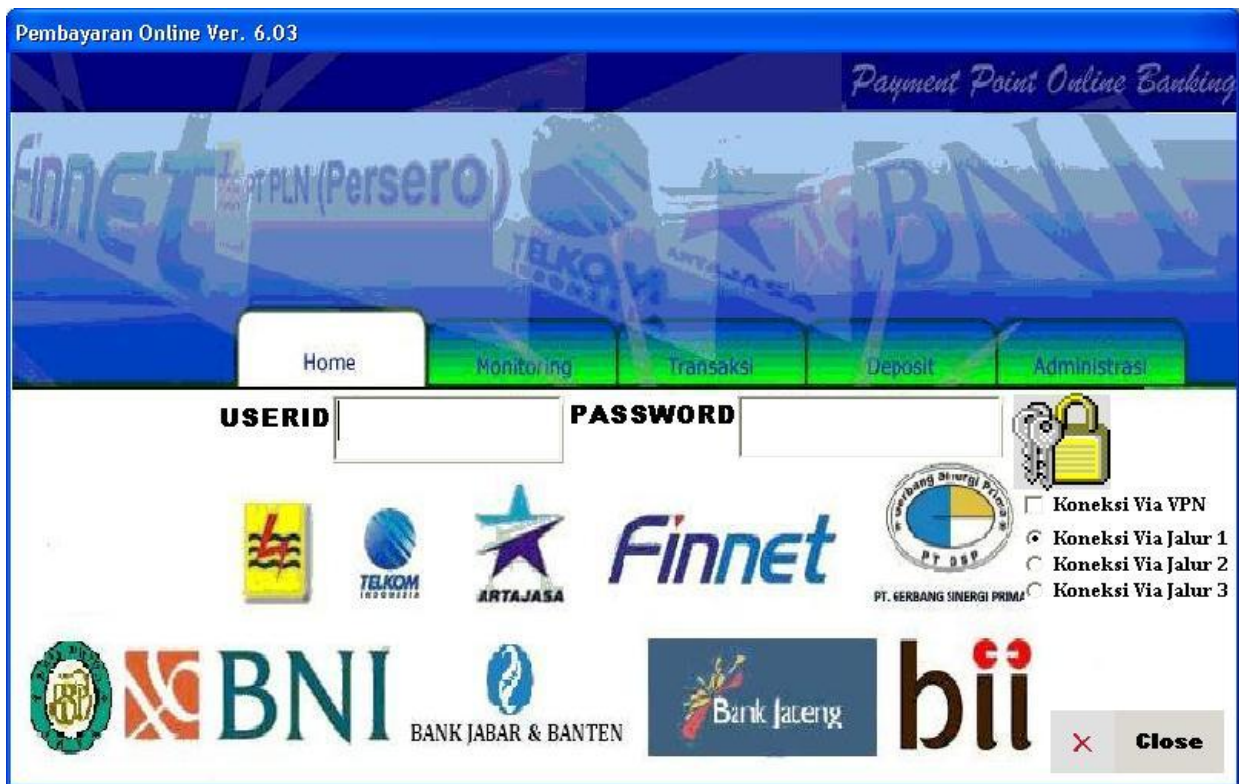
Pembayaran Online Ver. 6.03

Payment Point Online Banking

Finnet PT PLN (Persero) TELKOM ARTAJASA BNI

Home
Monitoring
Transaksi
Deposit
Administrasi

USERID
PASSWORD

Koneksi Via VPN
Koneksi Via Jalur 1
Koneksi Via Jalur 2
Koneksi Via Jalur 3

TELKOM INDONESIA
ARTAJASA
Finnet
Gerbang Sinergi Prima
PT GSP
PT. GERBANG SINERGI PRIMA

BNI
BANK JABAR & BANTEN
Bank Jateng
bii

Close